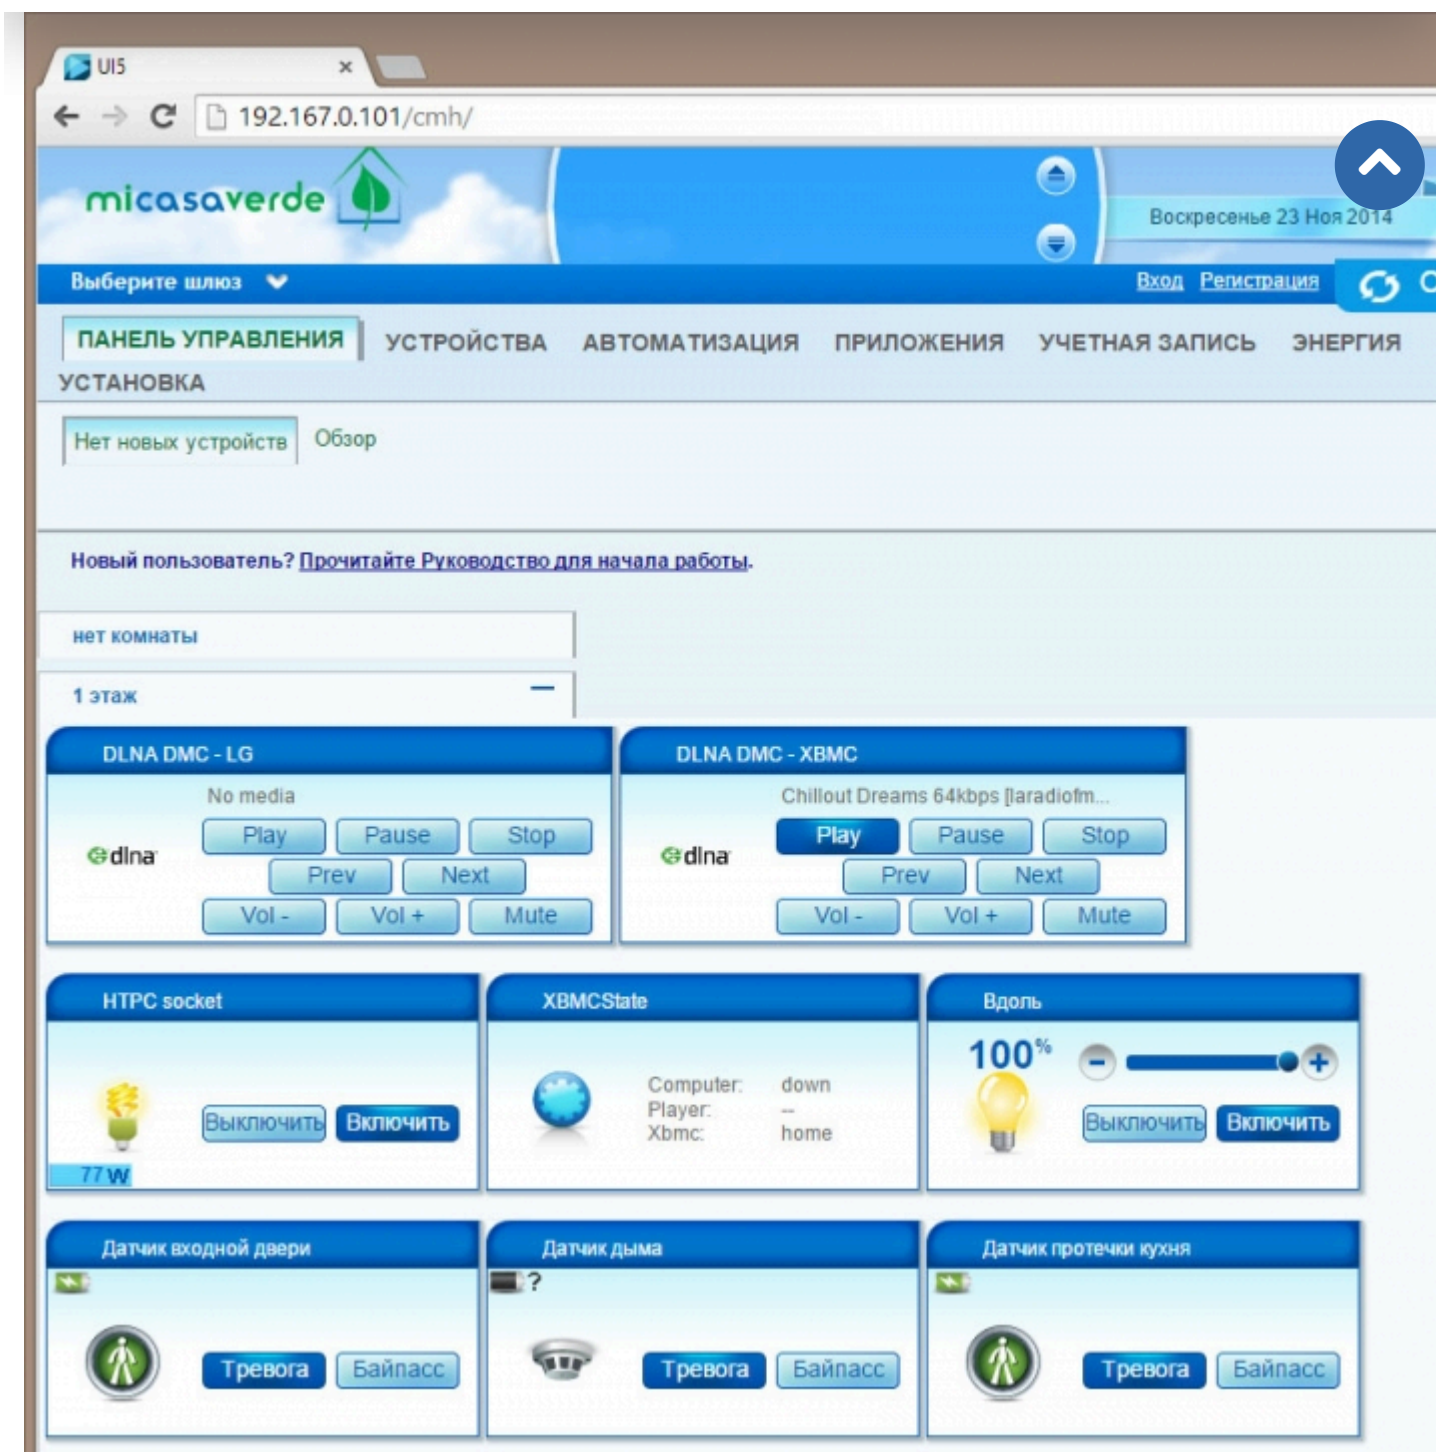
UI5

192.167.0.101/cmh/

micasaverde

Воскресенье 23 Ноя 2014

Выберите шлюз

Вход Регистрация

ПАНЕЛЬ УПРАВЛЕНИЯ УСТРОЙСТВА АВТОМАТИЗАЦИЯ ПРИЛОЖЕНИЯ УЧЕТНАЯ ЗАПИСЬ ЭНЕРГИЯ УСТАНОВКА

Нет новых устройств Обзор

Новый пользователь? Прочитайте Руководство для начала работы.

нет комнаты

1 этаж

DLNA DMC - LG
No media
dlna
Play Pause Stop
Prev Next
Vol - Vol + Mute

DLNA DMC - XBMC
Chillout Dreams 64kbps [laradiofm...
dlna
Play Pause Stop
Prev Next
Vol - Vol + Mute

HTPC socket
Выключить Включить
77 W

XBMCState
Computer: down
Player: --
Xbmc: home

Вдоль
100%
Выключить Включить

Датчик входной двери
Тревога Байпасс

Датчик дыма
?
Тревога Байпасс

Датчик протечки кухня
Тревога Байпасс